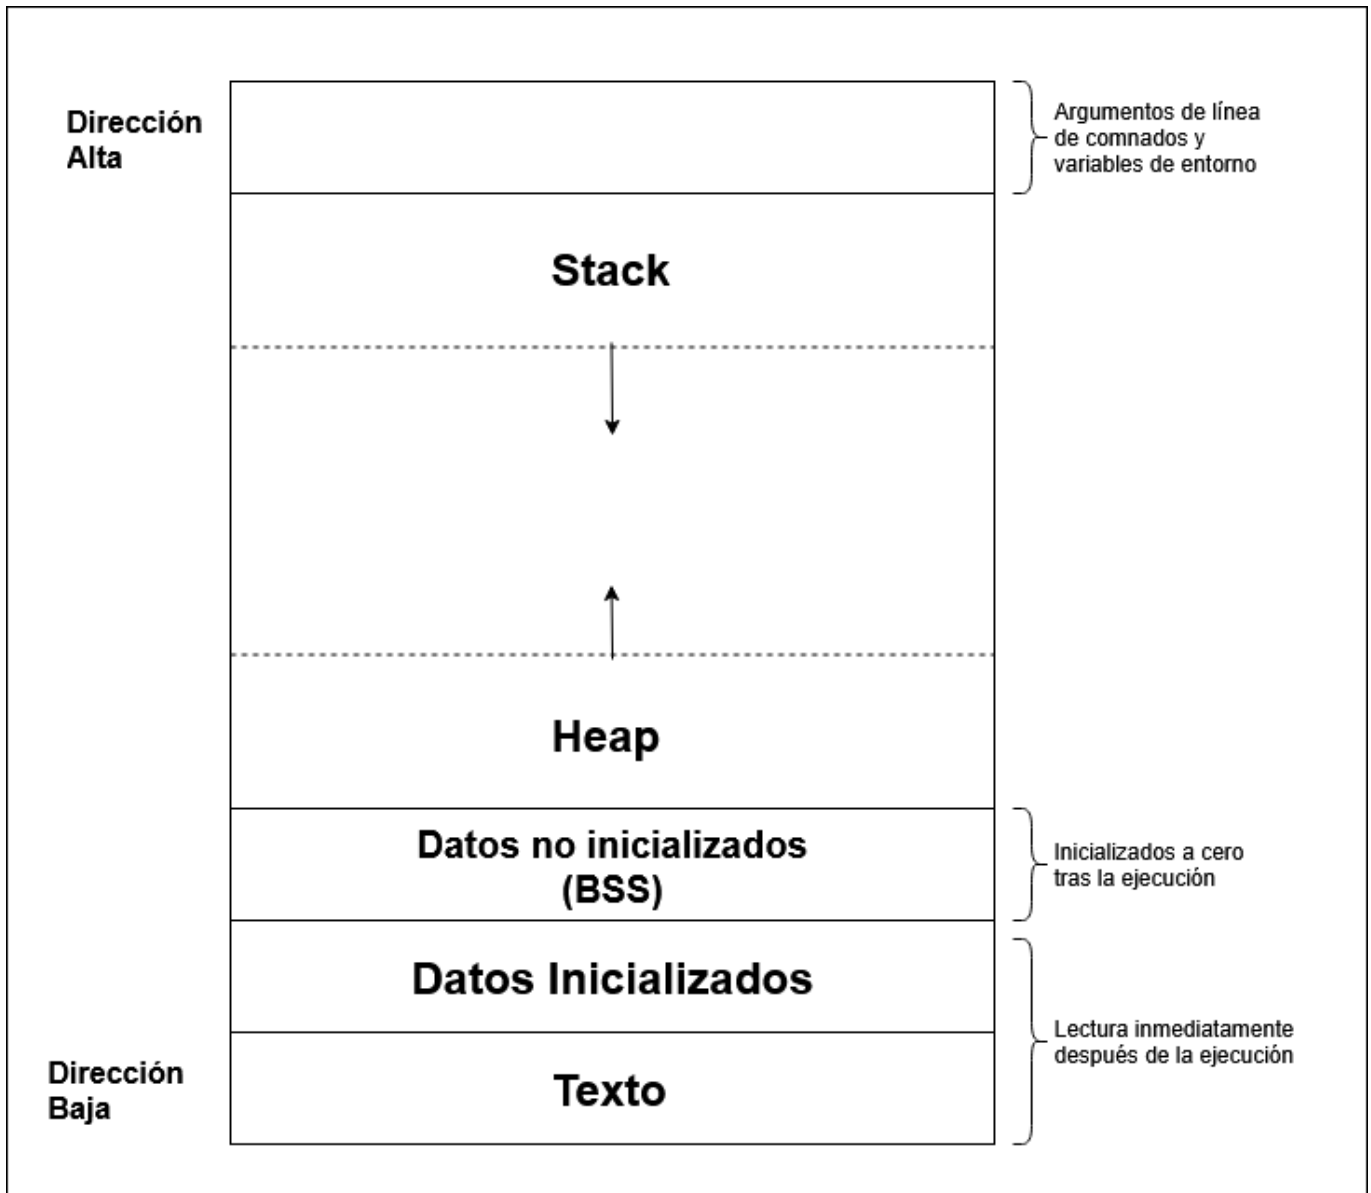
Dirección Alta

Argumentos de línea de comnados y variables de entorno

Stack

Heap

Datos no inicializados (BSS)

Inicializados a cero tras la ejecución

Datos Inicializados

Dirección Baja

Texto

Lectura inmediatamente después de la ejecución